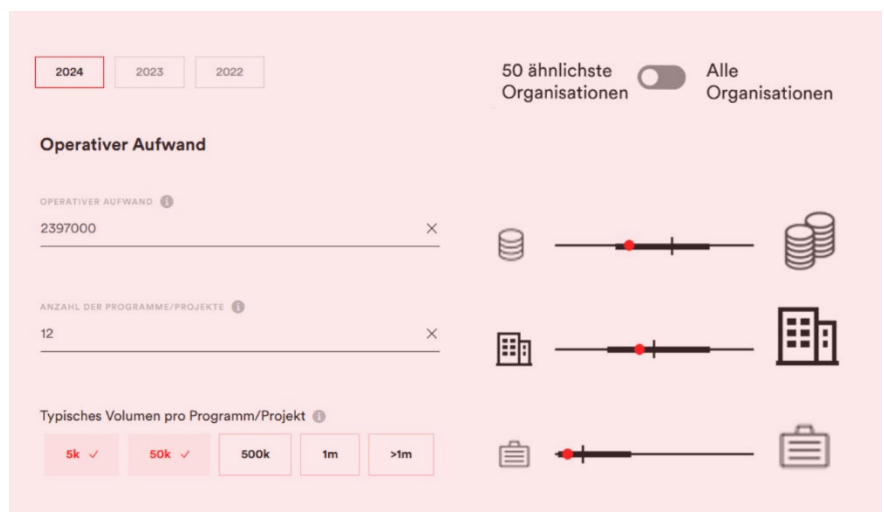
2024 2023 2022

50 ähnlichste Organisationen

Alle Organisationen

Operativer Aufwand

OPERATIVER AUFWAND

2397000

×

ANZAHL DER PROGRAMME/PROJEKTE

12

×

Typisches Volumen pro Programm/Projekt

5k ✓

50k ✓

500k

1m

>1m